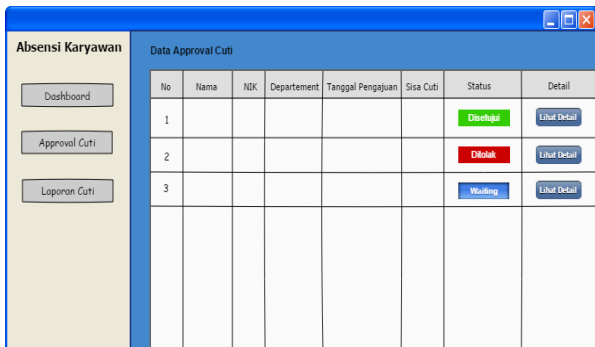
Absensi Karyawan

Dashboard

Approval Cuti

Laporan Cuti

Data Approval Cuti

| No | Nama | NIK | Departement | Tanggal Pengajuan | Sisa Cuti | Status | Detail |
|---|---|---|---|---|---|---|---|
| 1 | | | | | | Disetujui | Lihat Detail |
| 2 | | | | | | Ditolak | Lihat Detail |
| 3 | | | | | | Waiting | Lihat Detail |